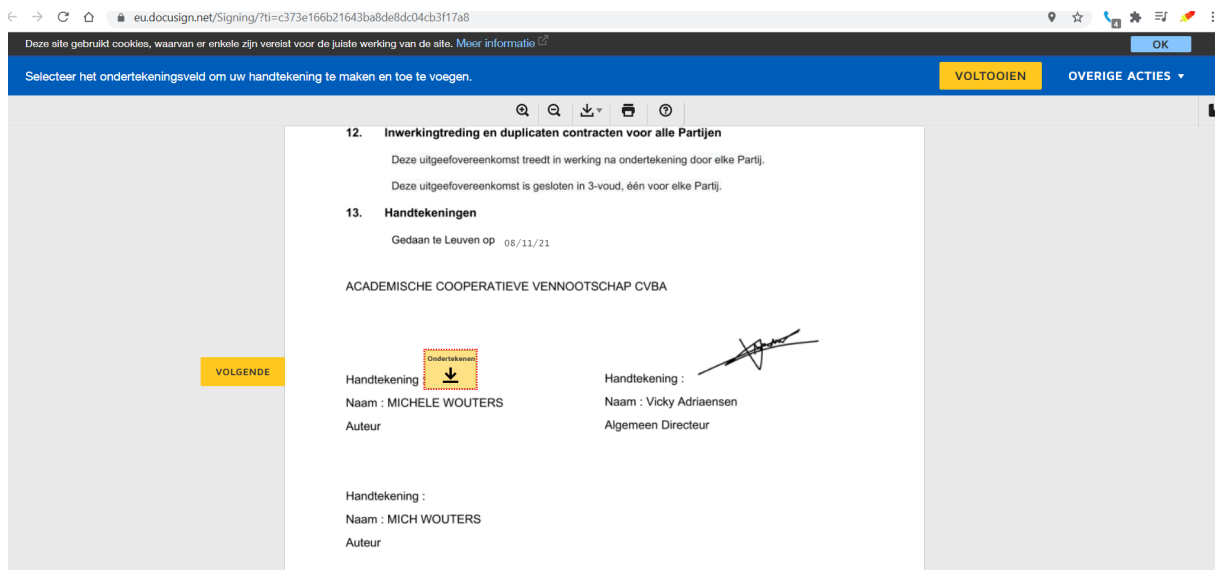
eu.docusign.net/Signing/?ti=c373e166b21643ba8de8dc04cb3f17a8

Deze site gebruikt cookies, waarvan er enkele zijn vereist voor de juiste werking van de site. Meer informatie

OK

Selecteer het ondertekeningsveld om uw handtekening te maken en toe te voegen.

VOLTOOIEN

OVERIGE ACTIES ▾

12. Inwerkingtreding en duplicaten contracten voor alle Partijen

Deze uitgeefovereenkomst treedt in werking na ondertekening door elke Partij.

Deze uitgeefovereenkomst is gesloten in 3-voud, één voor elke Partij.

13. Handtekeningen

Gedaan te Leuven op 08/11/21

ACADEMISCHE COOPERATIEVE VENNOOTSCHAP CVBA

VOLGENDE

Ondertekenen

Handtekening :
Naam : MICHELE WOUTERS
Auteur

Handtekening :
Naam : Vicky Adriaensen
Algemeen Directeur

Handtekening :
Naam : MICH WOUTERS
Auteur